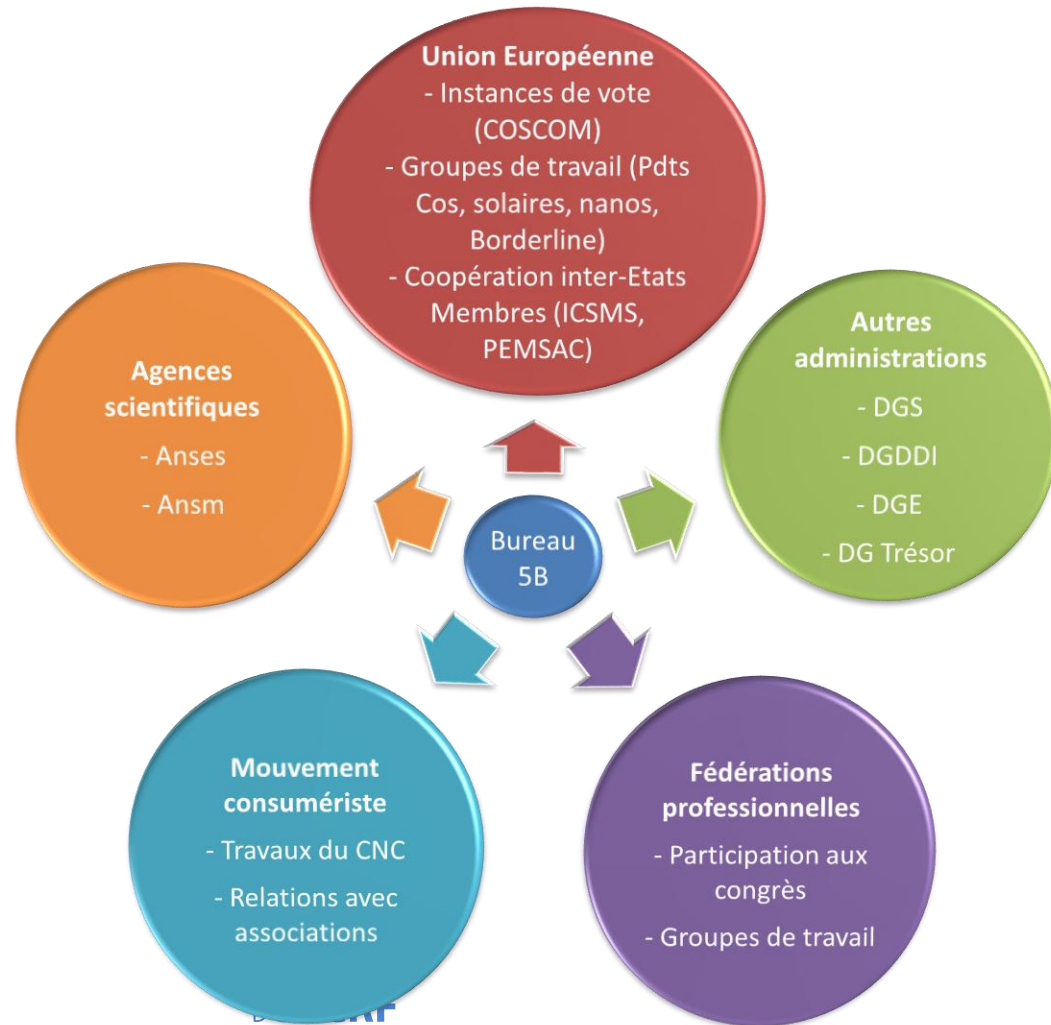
**Union Européenne**
- Instances de vote (COSCOM)
- Groupes de travail (Pdts Cos, solaires, nanos, Borderline)
- Coopération inter-Etats Membres (ICSMS, PEMSAC)

**Agences scientifiques**
- Anses
- Ansm

**Autres administrations**
- DGS
- DGDDI
- DGE
- DG Trésor

Bureau 5B

**Mouvement consumériste**
- Travaux du CNC
- Relations avec associations

**Fédérations professionnelles**
- Participation aux congrès
- Groupes de travail

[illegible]